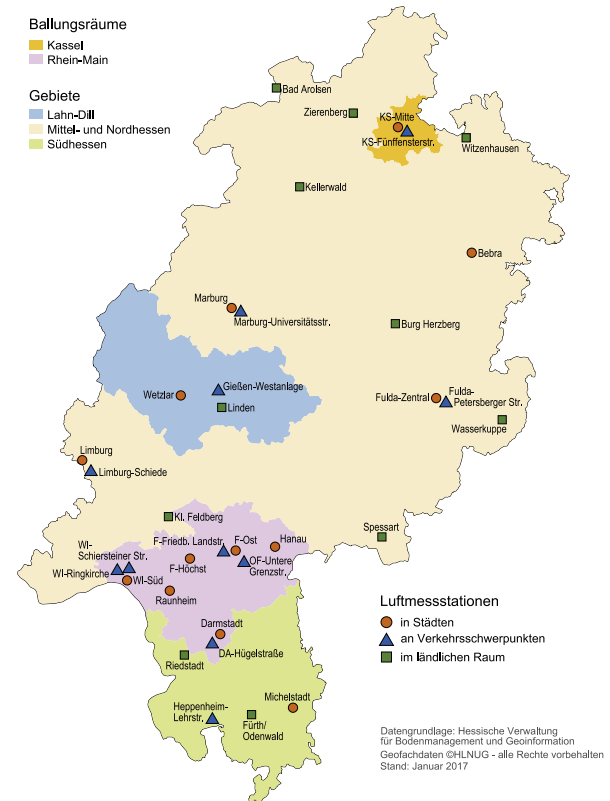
Ballungsräume
Kassel
Rhein-Main

Gebiete
Lahn-Dill
Mittel- und Nordhessen
Südhessen

Bad Arolsen
Zierenberg
KS-Mitte
KS-Fünffensterstr.
Witzenhausen
Kellerwald
Bebra
Marburg
Marburg-Universitätsstr.
Burg Herzberg
Wetzlar
Gießen-Westanlage
Linden
Fulda-Zentral
Fulda-Petersberger Str.
Wasserkuppe
Limburg
Limburg-Schiede
Kl. Feldberg
Spessart
WI-Schiersteiner Str.
F-Friedb. Landstr.
F-Ost
Hanau
OF-Untere Grenzstr.
WI-Ringkirche
WI-Süd
F-Höchst
Raunheim
Darmstadt
Riedstadt
DA-Hügelstraße
Michelstadt
Heppenheim-Lehrstr.
Fürth/Odenwald

Luftmessstationen
in Städten
an Verkehrsschwerpunkten
im ländlichen Raum

Datengrundlage: Hessische Verwaltung für Bodenmanagement und Geoinformation
Geofachdaten ©HLNUG - alle Rechte vorbehalten
Stand: Januar 2017